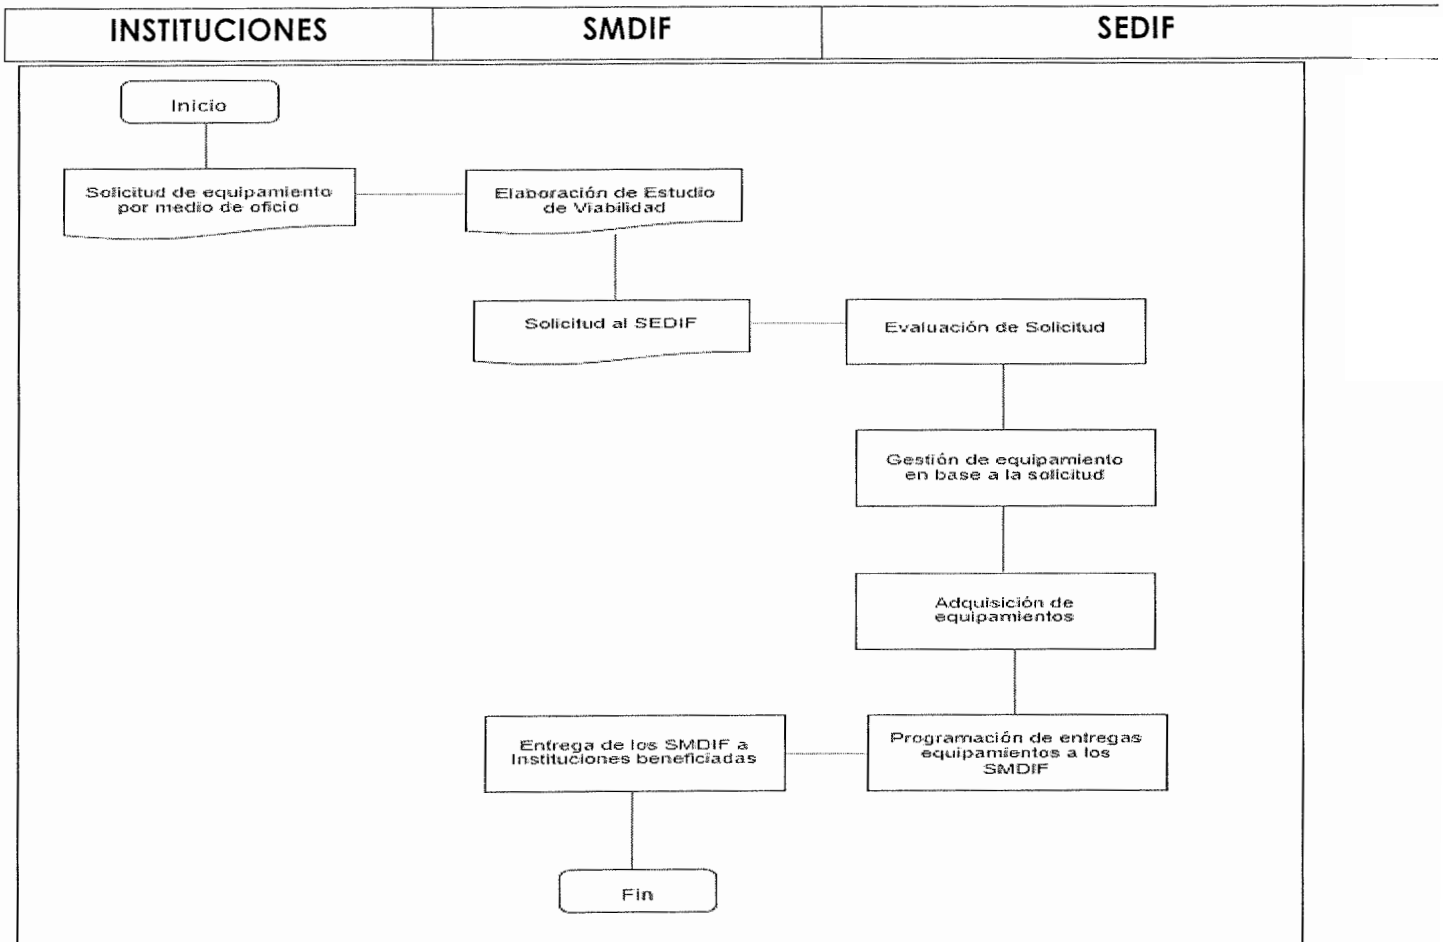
INSTITUCIONES

SMDIF

SEDIF

Inicio

Solicitud de equipamiento por medio de oficio

Elaboración de Estudio de Viabilidad

Solicitud al SEDIF

Evaluación de Solicitud

Gestión de equipamiento en base a la solicitud

Adquisición de equipamientos

Programación de entregas equipamientos a los SMDIF

Entrega de los SMDIF a Instituciones beneficiadas

Fin